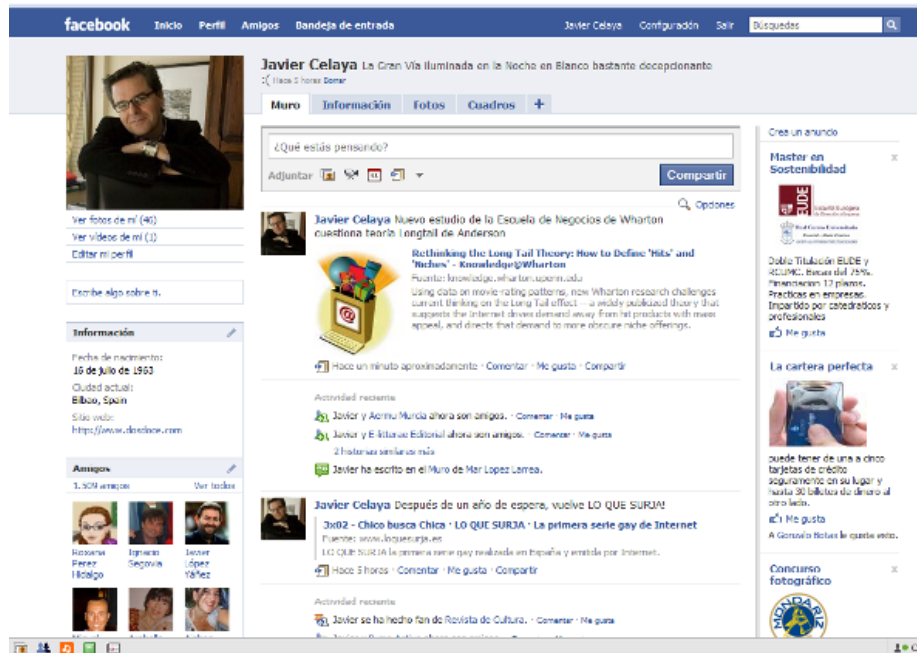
facebook Inicio Perfil Amigos Bandeja de entrada Javier Celaya Configuración Salir Búsquedas

Javier Celaya La Gran Vía iluminada en la Noche en Blanco bastante decepcionante
Hace 5 horas Borrar

Muro Información Fotos Cuadros +

¿Qué estás pensando?
Adjuntar Compartir

Opciones

Javier Celaya Nuevo estudio de la Escuela de Negocios de Wharton cuestiona teoría Longtail de Anderson

Rethinking the Long Tail Theory: How to Define 'Hits' and 'Niches' - Knowledge@Wharton
Fuente: knowledge.wharton.upenn.edu
Using data on movie-rating patterns, new Wharton research challenges current thinking on the Long Tail effect -- a widely publicized theory that suggests the Internet drives demand away from hit products with mass appeal, and directs that demand to more obscure niche offerings.

Hace un minuto aproximadamente · Comentar · Me gusta · Compartir

Actividad reciente
Javier y Aemo Murcia ahora son amigos. · Comentar · Me gusta
Javier y El Irreal Editorial ahora son amigos. · Comentar · Me gusta
2 historias similares más
Javier ha escrito en el Muro de Mar Lopez Larrea.

Javier Celaya Después de un año de espera, vuelve LO QUE SURJA!
3x02 - Chico busca Chica · LO QUE SURJA · La primera serie gay de Internet
Fuente: www.loquesurja.es
LO QUE SURJA la primera serie gay realizada en España y emitida por Internet.
Hace 5 horas · Comentar · Me gusta · Compartir

Actividad reciente
Javier se ha hecho fan de Revista de Cultura. · Comentar · Me gusta
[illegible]

Ver fotos de mí (46)
Ver vídeos de mí (1)
Editar mi perfil

Escribe algo sobre ti.

Información
Fecha de nacimiento:
16 de julio de 1963
Ciudad actual:
Bilbao, Spain
Sitio web:
http://www.dosdoce.com

Amigos
1.509 amigos Ver todos
Roxana Perez Hidalgo
Ignacio Segovia
Javier López Yáñez

Crea un anuncio
Master en Sostenibilidad
Doble Titulación EUDE y RCUMC. Becas del 75%. Financiación 12 plazos. Practicas en empresas. Impartido por catedráticos y profesionales
Me gusta

La cartera perfecta
puede tener de una a cinco tarjetas de crédito seguramente en su lugar y hasta 30 billetes de dinero al otro lado.
Me gusta
A Gonzalo Botas le gusta esto.

Concurso fotográfico